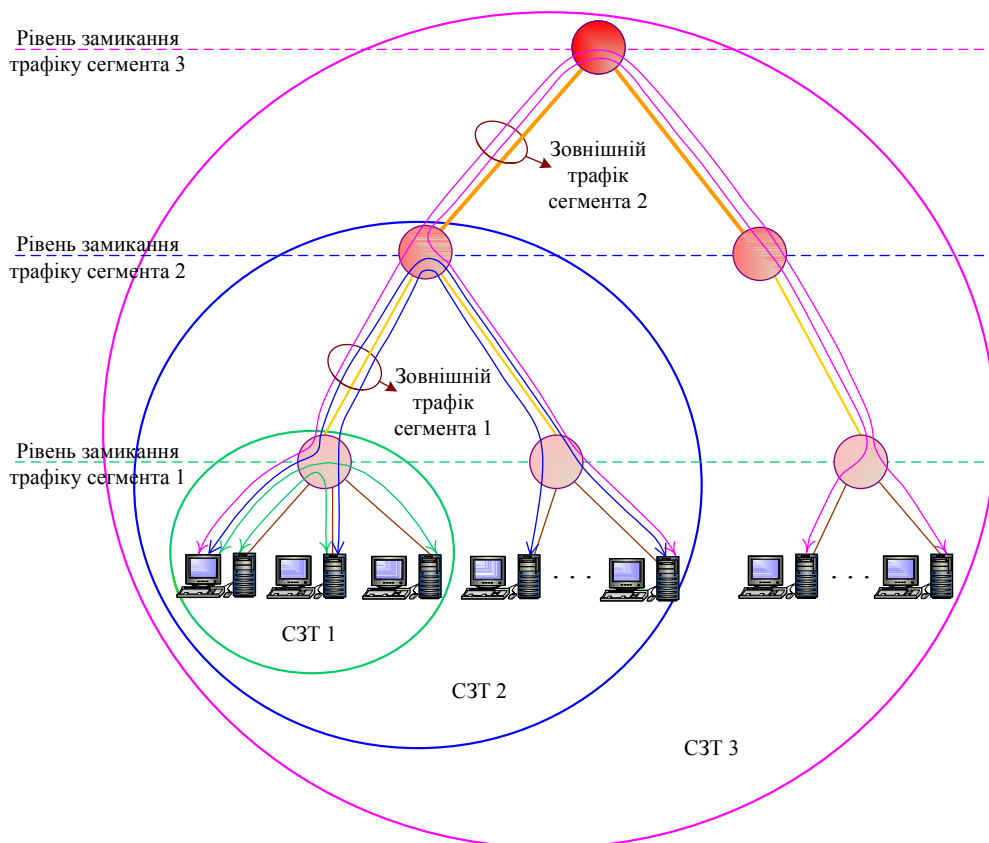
Рівень замикання трафіку сегмента 3

Зовнішній трафік сегмента 2

Рівень замикання трафіку сегмента 2

Зовнішній трафік сегмента 1

Рівень замикання трафіку сегмента 1

. . .

. . .

СЗТ 1

СЗТ 2

СЗТ 3